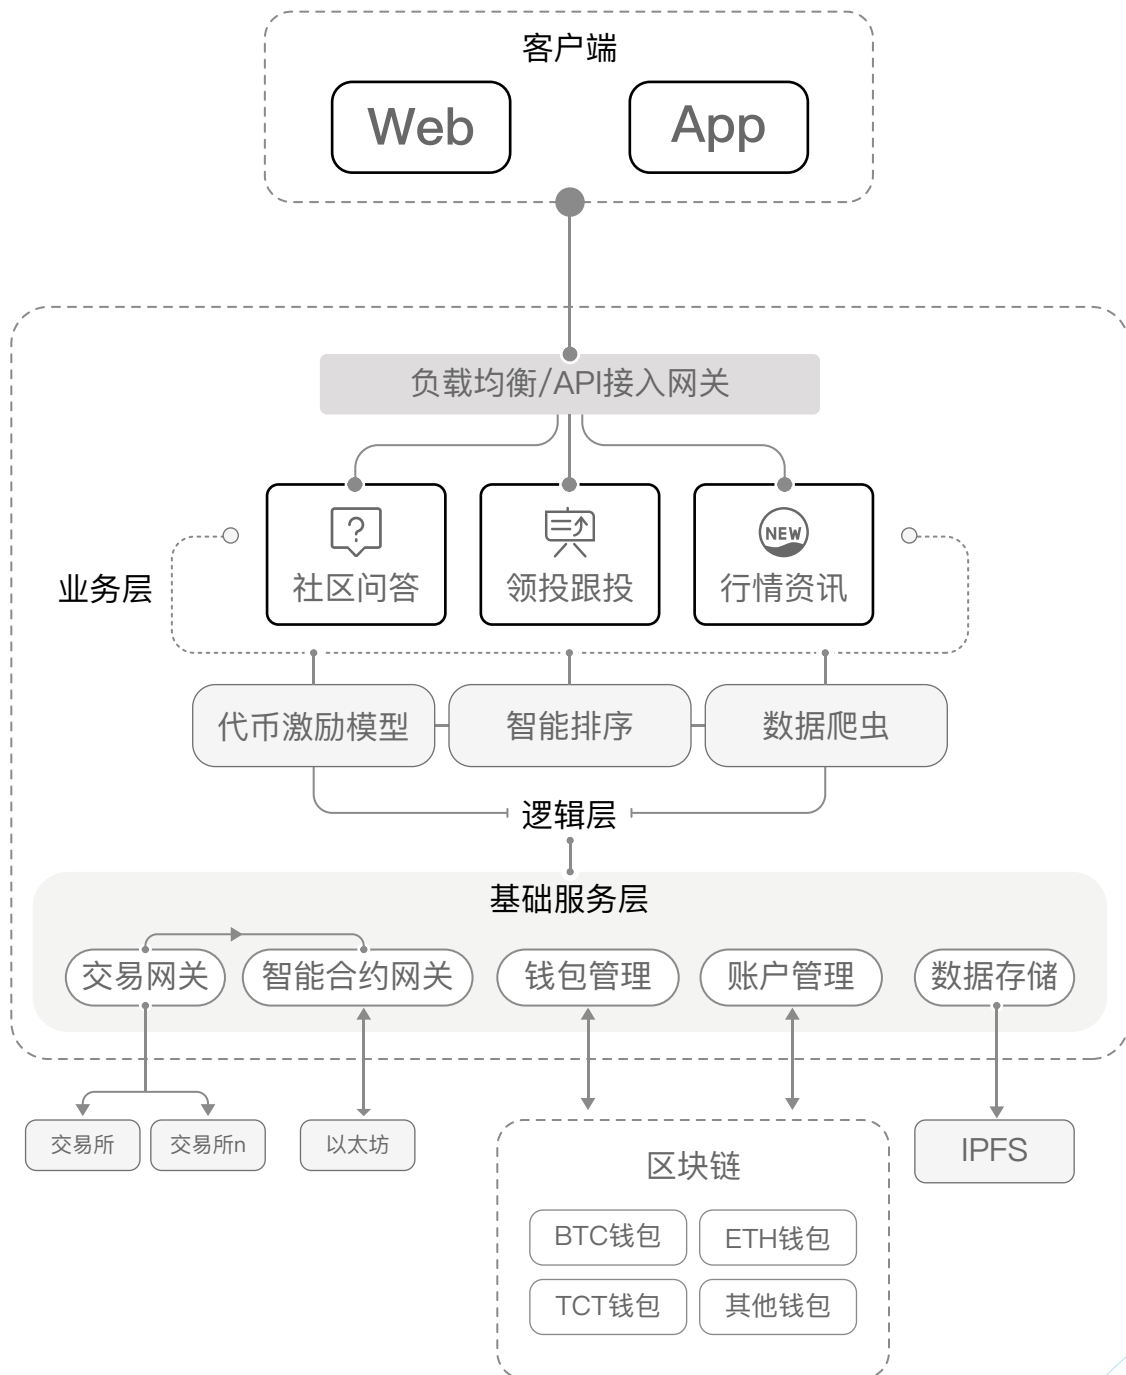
客户端

Web

App

负载均衡/API接入网关

业务层

社区问答

领投跟投

NEW

行情资讯

代币激励模型

智能排序

数据爬虫

逻辑层

基础服务层

交易网关

智能合约网关

钱包管理

账户管理

数据存储

交易所

交易所n

以太坊

区块链

BTC钱包

ETH钱包

TCT钱包

其他钱包

IPFS